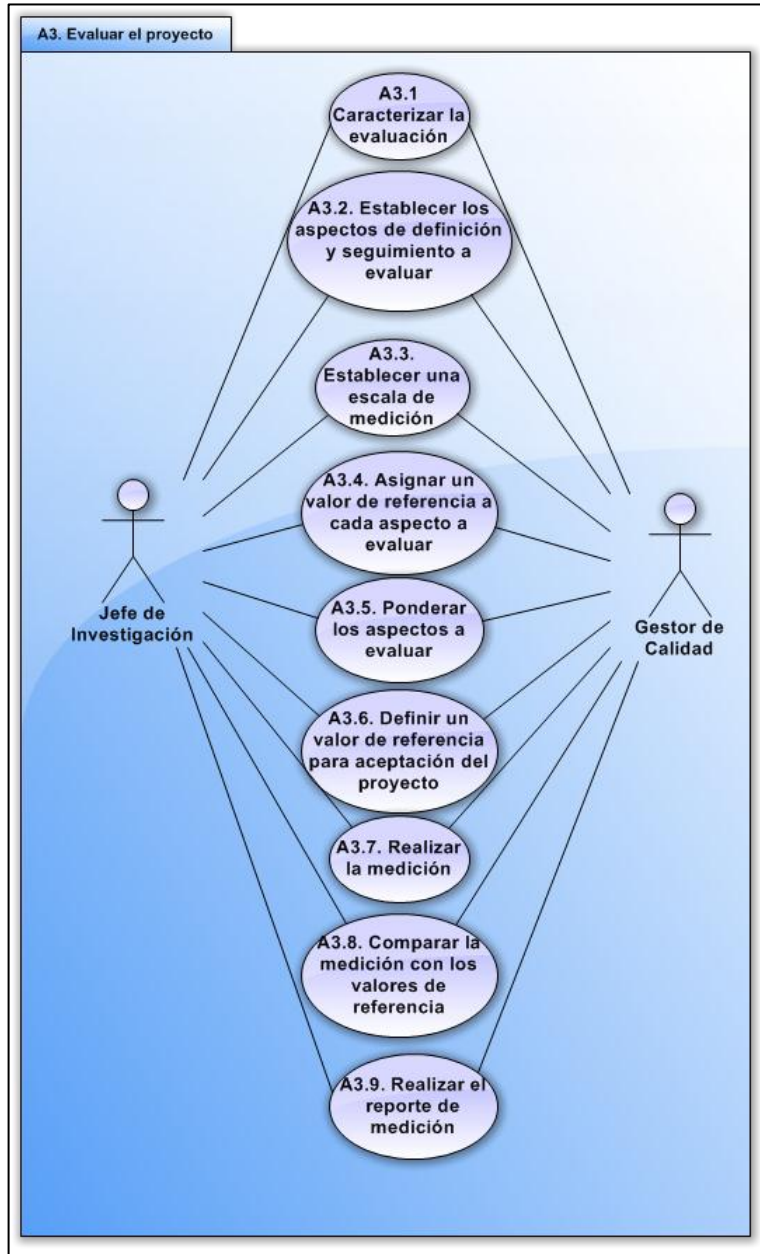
A3. Evaluar el proyecto

A3.1 Caracterizar la evaluación

A3.2. Establecer los aspectos de definición y seguimiento a evaluar

A3.3. Establecer una escala de medición

A3.4. Asignar un valor de referencia a cada aspecto a evaluar

Jefe de Investigación

A3.5. Ponderar los aspectos a evaluar

Gestor de Calidad

A3.6. Definir un valor de referencia para aceptación del proyecto

A3.7. Realizar la medición

A3.8. Comparar la medición con los valores de referencia

A3.9. Realizar el reporte de medición